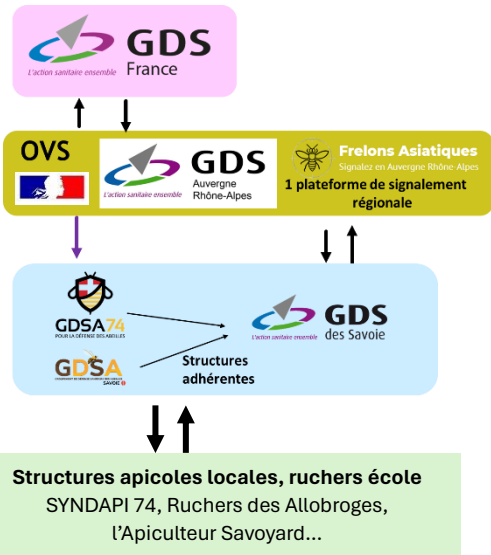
L'action sanitaire ensemble GDS France

OVS

L'action sanitaire ensemble GDS Auvergne Rhône-Alpes

Frelons Asiatiques
Signalez en Auvergne Rhône-Alpes
1 plateforme de signalement régionale

GDSA 74
POUR LA DÉFENSE DES ABEILLES

GDSA
SAVOIE

L'action sanitaire ensemble GDS des Savoie

Structures adhérentes

Structures apicoles locales, ruchers école
SYNDAPI 74, Ruchers des Allobroges, l'Apiculteur Savoyard...